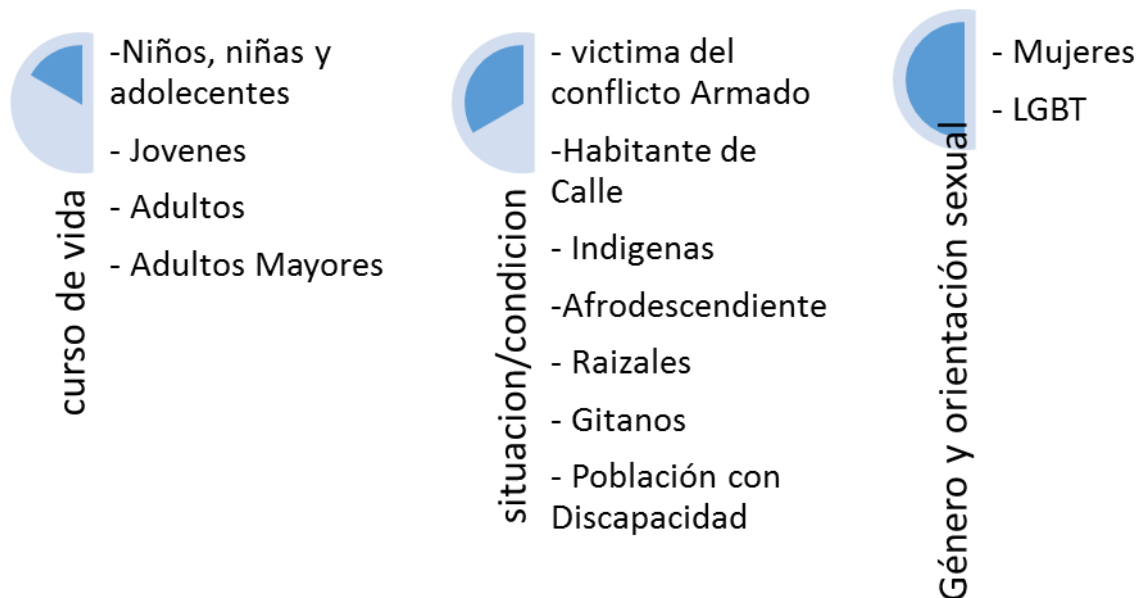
curso de vida

-Niños, niñas y adolecentes

- Jovenes

- Adultos

- Adultos Mayores

situacion/condicion

- victima del conflicto Armado

-Habitante de Calle

- Indigenas

-Afrodescendiente

- Raizales

- Gitanos

- Población con Discapacidad

Género y orientación sexual

- Mujeres

- LGBT